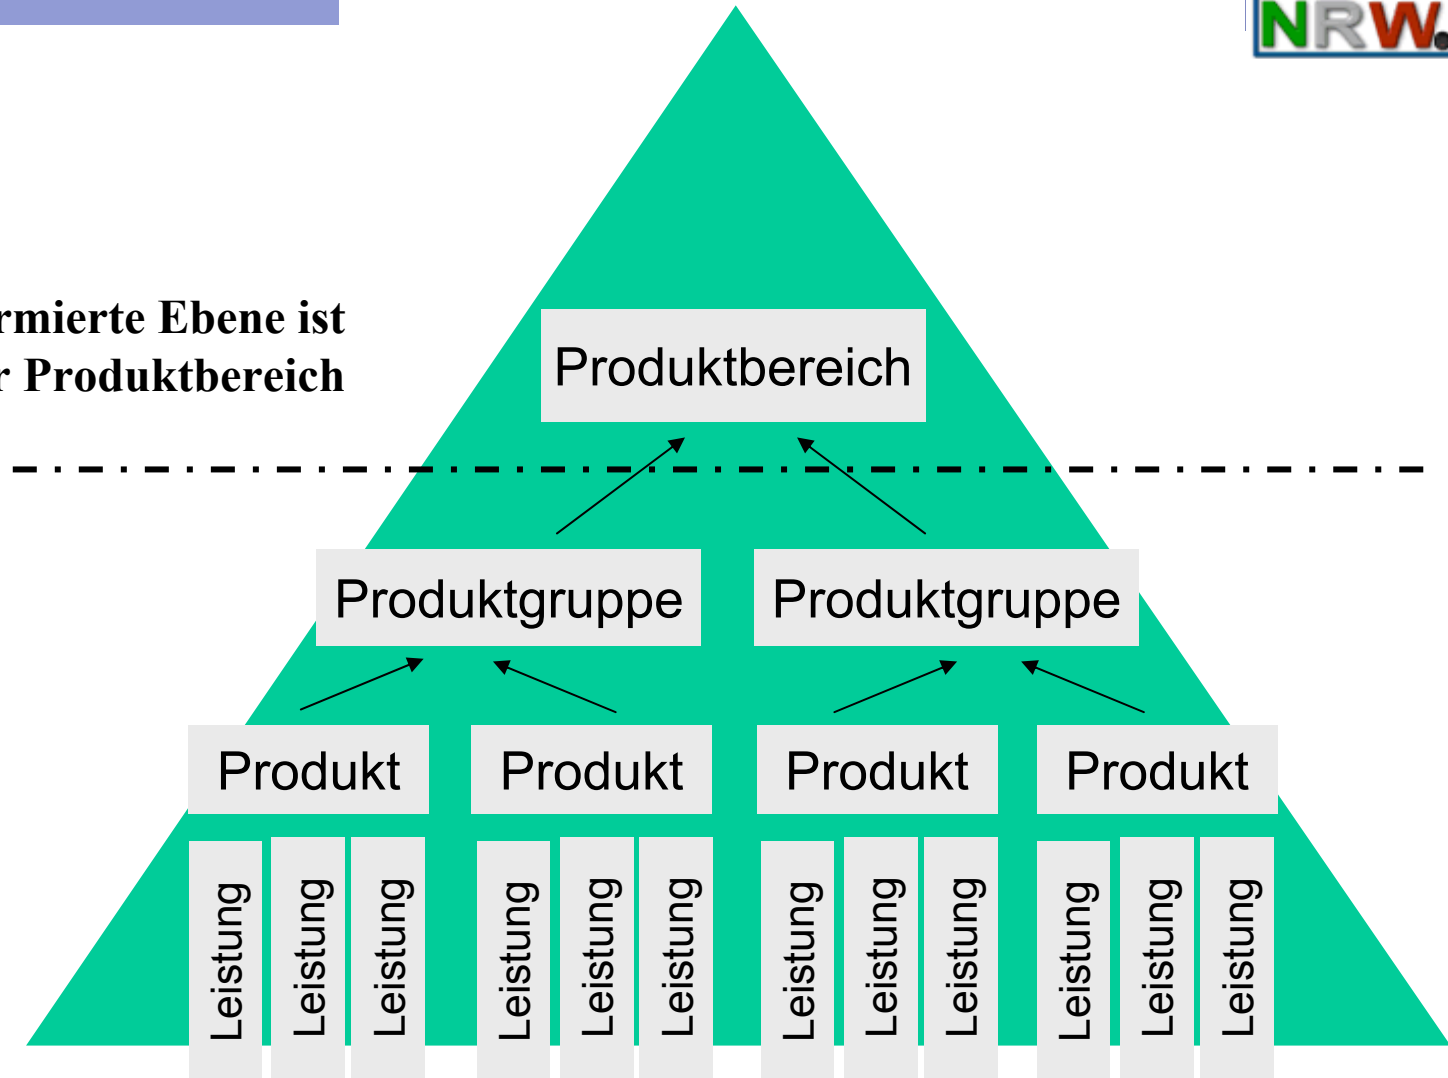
NRW

rmierte Ebene ist
r Produktbereich

Produktbereich

Produktgruppe

Produktgruppe

Produkt

Produkt

Produkt

Produkt

Leistung
Leistung
Leistung
Leistung
Leistung
Leistung
Leistung
Leistung
Leistung
Leistung
Leistung
Leistung